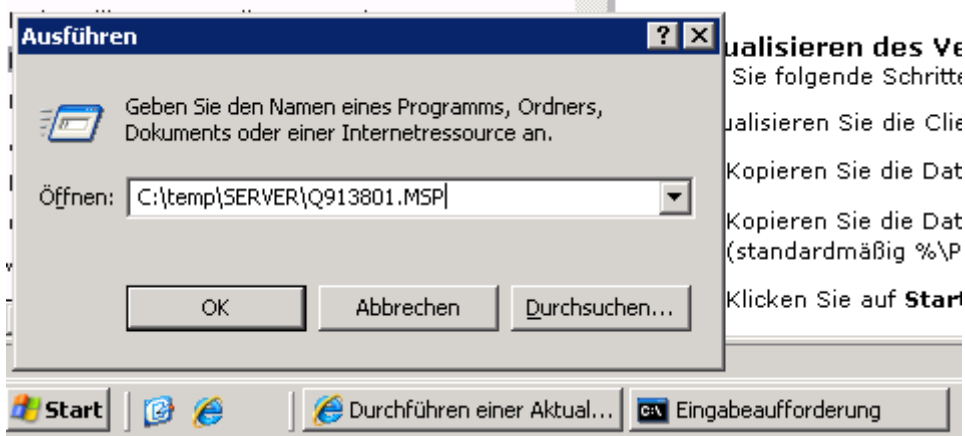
Ausführen

Geben Sie den Namen eines Programms, Ordners, Dokuments oder einer Internetressource an.

Öffnen: C:\temp\SERVER\Q913801.MSP

OK

Abbrechen

Durchsuchen...

ualisieren des Ve
Sie folgende Schritte

ualisieren Sie die Clie

Kopieren Sie die Dat

Kopieren Sie die Dat
(standardmäßig %\P

Klicken Sie auf Start

Start

Durchführen einer Aktual...

Eingabeaufforderung